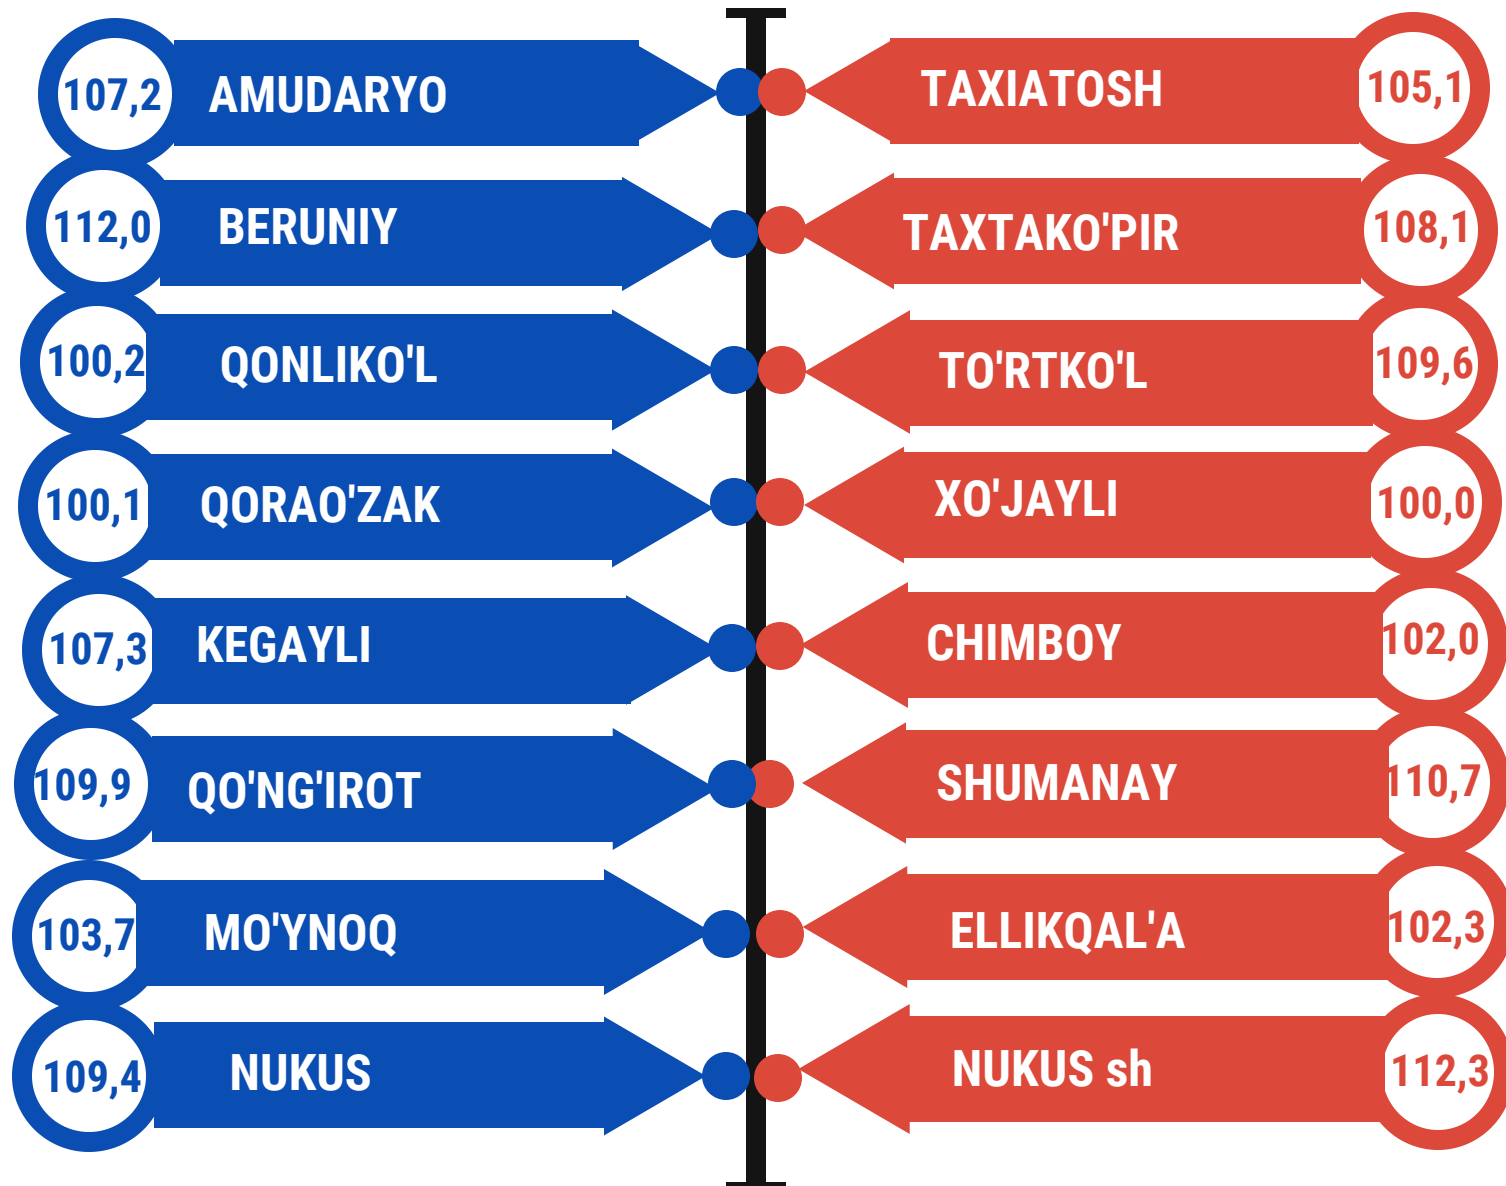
107,2 AMUDARYO
TAXIATOSH 105,1

112,0 BERUNIY
TAXTAKO'PIR 108,1

100,2 QONLIKO'L
TO'RTKO'L 109,6

100,1 QORAO'ZAK
XO'JAYLI 100,0

107,3 KEGAYLI
CHIMBOY 102,0

109,9 QO'NG'IROT
SHUMANAY 110,7

103,7 MO'YNOQ
ELLIKQAL'A 102,3

109,4 NUKUS
NUKUS sh 112,3